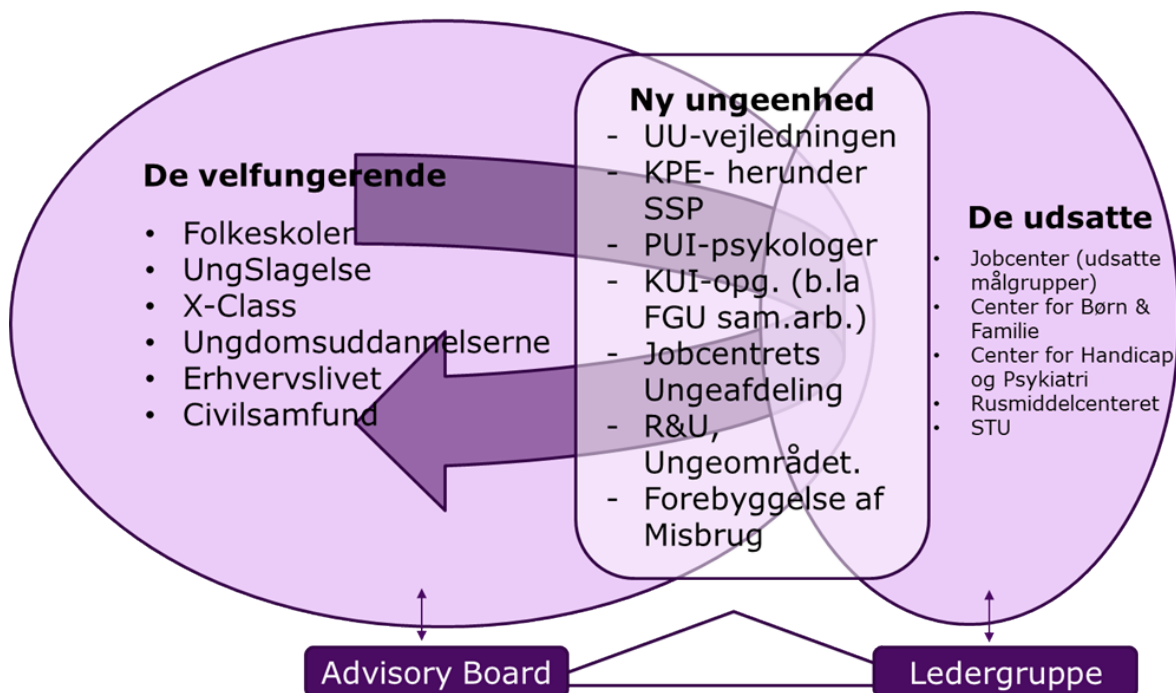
Ny ungeenhed
- UU-vejledningen
- KPE- herunder SSP
- PUI-psykologer
- KUI-opg. (b.la FGU sam.arb.)
- Jobcentrets Ungeafdeling
- R&U, Ungeområdet.
- Forebyggelse af Misbrug

De velfungerende
• Folkeskoler
• UngSlagelse
• X-Class
• Ungdomsuddannelserne
• Erhvervslivet
• Civilsamfund

De udsatte
• Jobcenter (udsatte målgrupper)
• Center for Børn & Familie
• Center for Handicap og Psykiatri
• Rusmiddelcenteret
• STU

Advisory Board

Ledergruppe